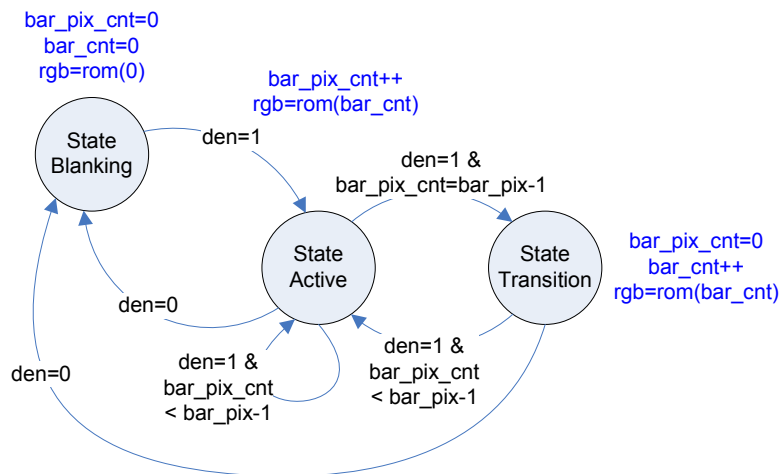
bar_pix_cnt=0
bar_cnt=0
rgb=rom(0)

bar_pix_cnt++
rgb=rom(bar_cnt)

State Blanking

den=1

den=1 &
bar_pix_cnt=bar_pix-1

State Active

State Transition

bar_pix_cnt=0
bar_cnt++
rgb=rom(bar_cnt)

den=0

den=1 &
bar_pix_cnt
< bar_pix-1

den=1 &
bar_pix_cnt
< bar_pix-1

den=0